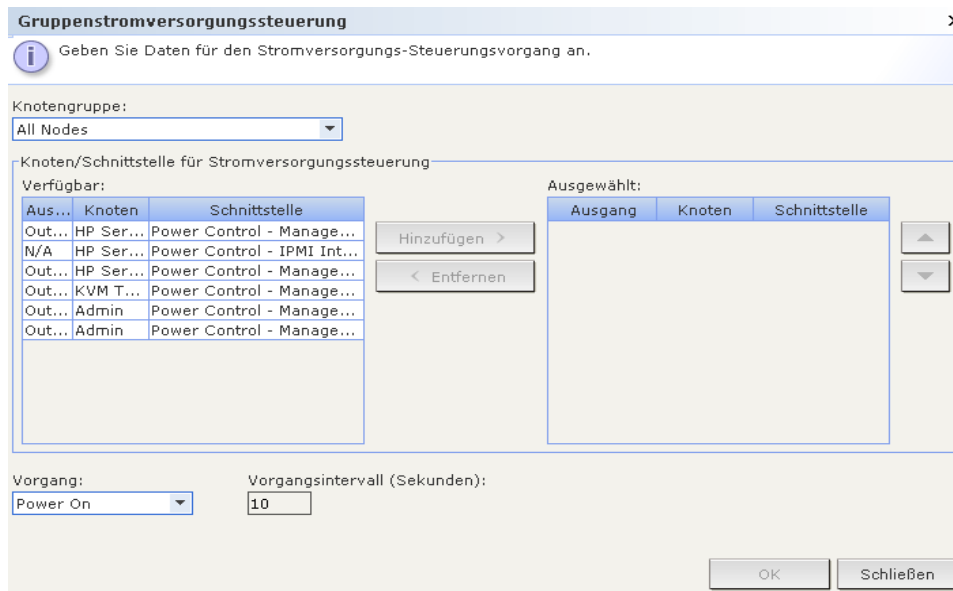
Gruppenstromversorgungssteuerung

X

Geben Sie Daten für den Stromversorgungs-Steuerungsvorgang an.

Knotengruppe:

All Nodes

Knoten/Schnittstelle für Stromversorgungssteuerung

Verfügbar:

| Aus... | Knoten | Schnittstelle |
|---|---|---|
| Out... | HP Ser... | Power Control - Manage... |
| N/A | HP Ser... | Power Control - IPMI Int... |
| Out... | HP Ser... | Power Control - Manage... |
| Out... | KVM T... | Power Control - Manage... |
| Out... | Admin | Power Control - Manage... |
| Out... | Admin | Power Control - Manage... |

Hinzufügen >

< Entfernen

Ausgewählt:

| Ausgang | Knoten | Schnittstelle |
|---|---|---|

Vorgang:

Power On

Vorgangsintervall (Sekunden):

10

OK

Schließen